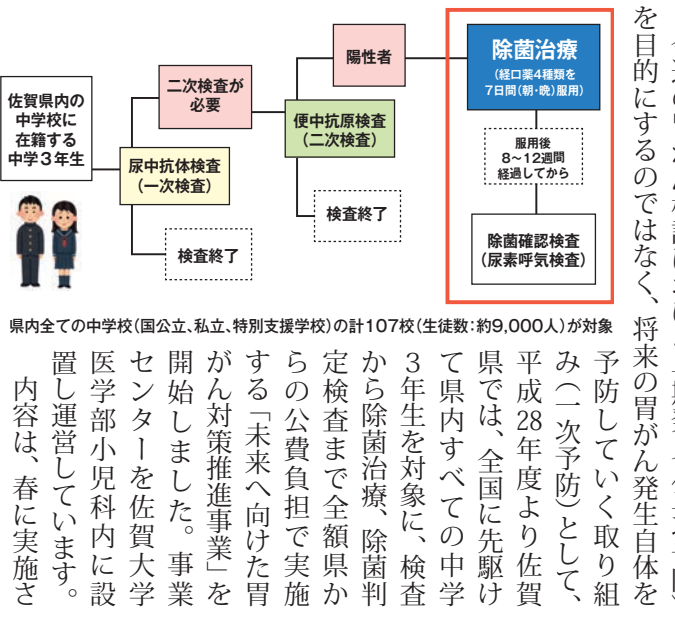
佐賀県内の中学校に在籍する中学３年生

尿中抗体検査（一次検査）

二次検査が必要

検査終了

便中抗原検査（二次検査）

陽性者

検査終了

除菌治療
（経口薬４種類を７日間（朝・晩）服用）

服用後８～12週間経過してから

除菌確認検査（尿素呼気検査）

県内全ての中学校（国公立、私立、特別支援学校）の計107校（生徒数：約9,000人）が対象

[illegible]を目的にするのではなく、将来の胃がん発生自体を予防していく取り組み（一次予防）として、平成28年度より佐賀県では、全国に先駆けて県内すべての中学３年生を対象に、検査から除菌治療、除菌判定検査まで全額県からの公費負担で実施する「未来へ向けた胃がん対策推進事業」を開始しました。事業センターを佐賀大学医学部小児科内に設置し運営しています。

内容は、春に実施さ